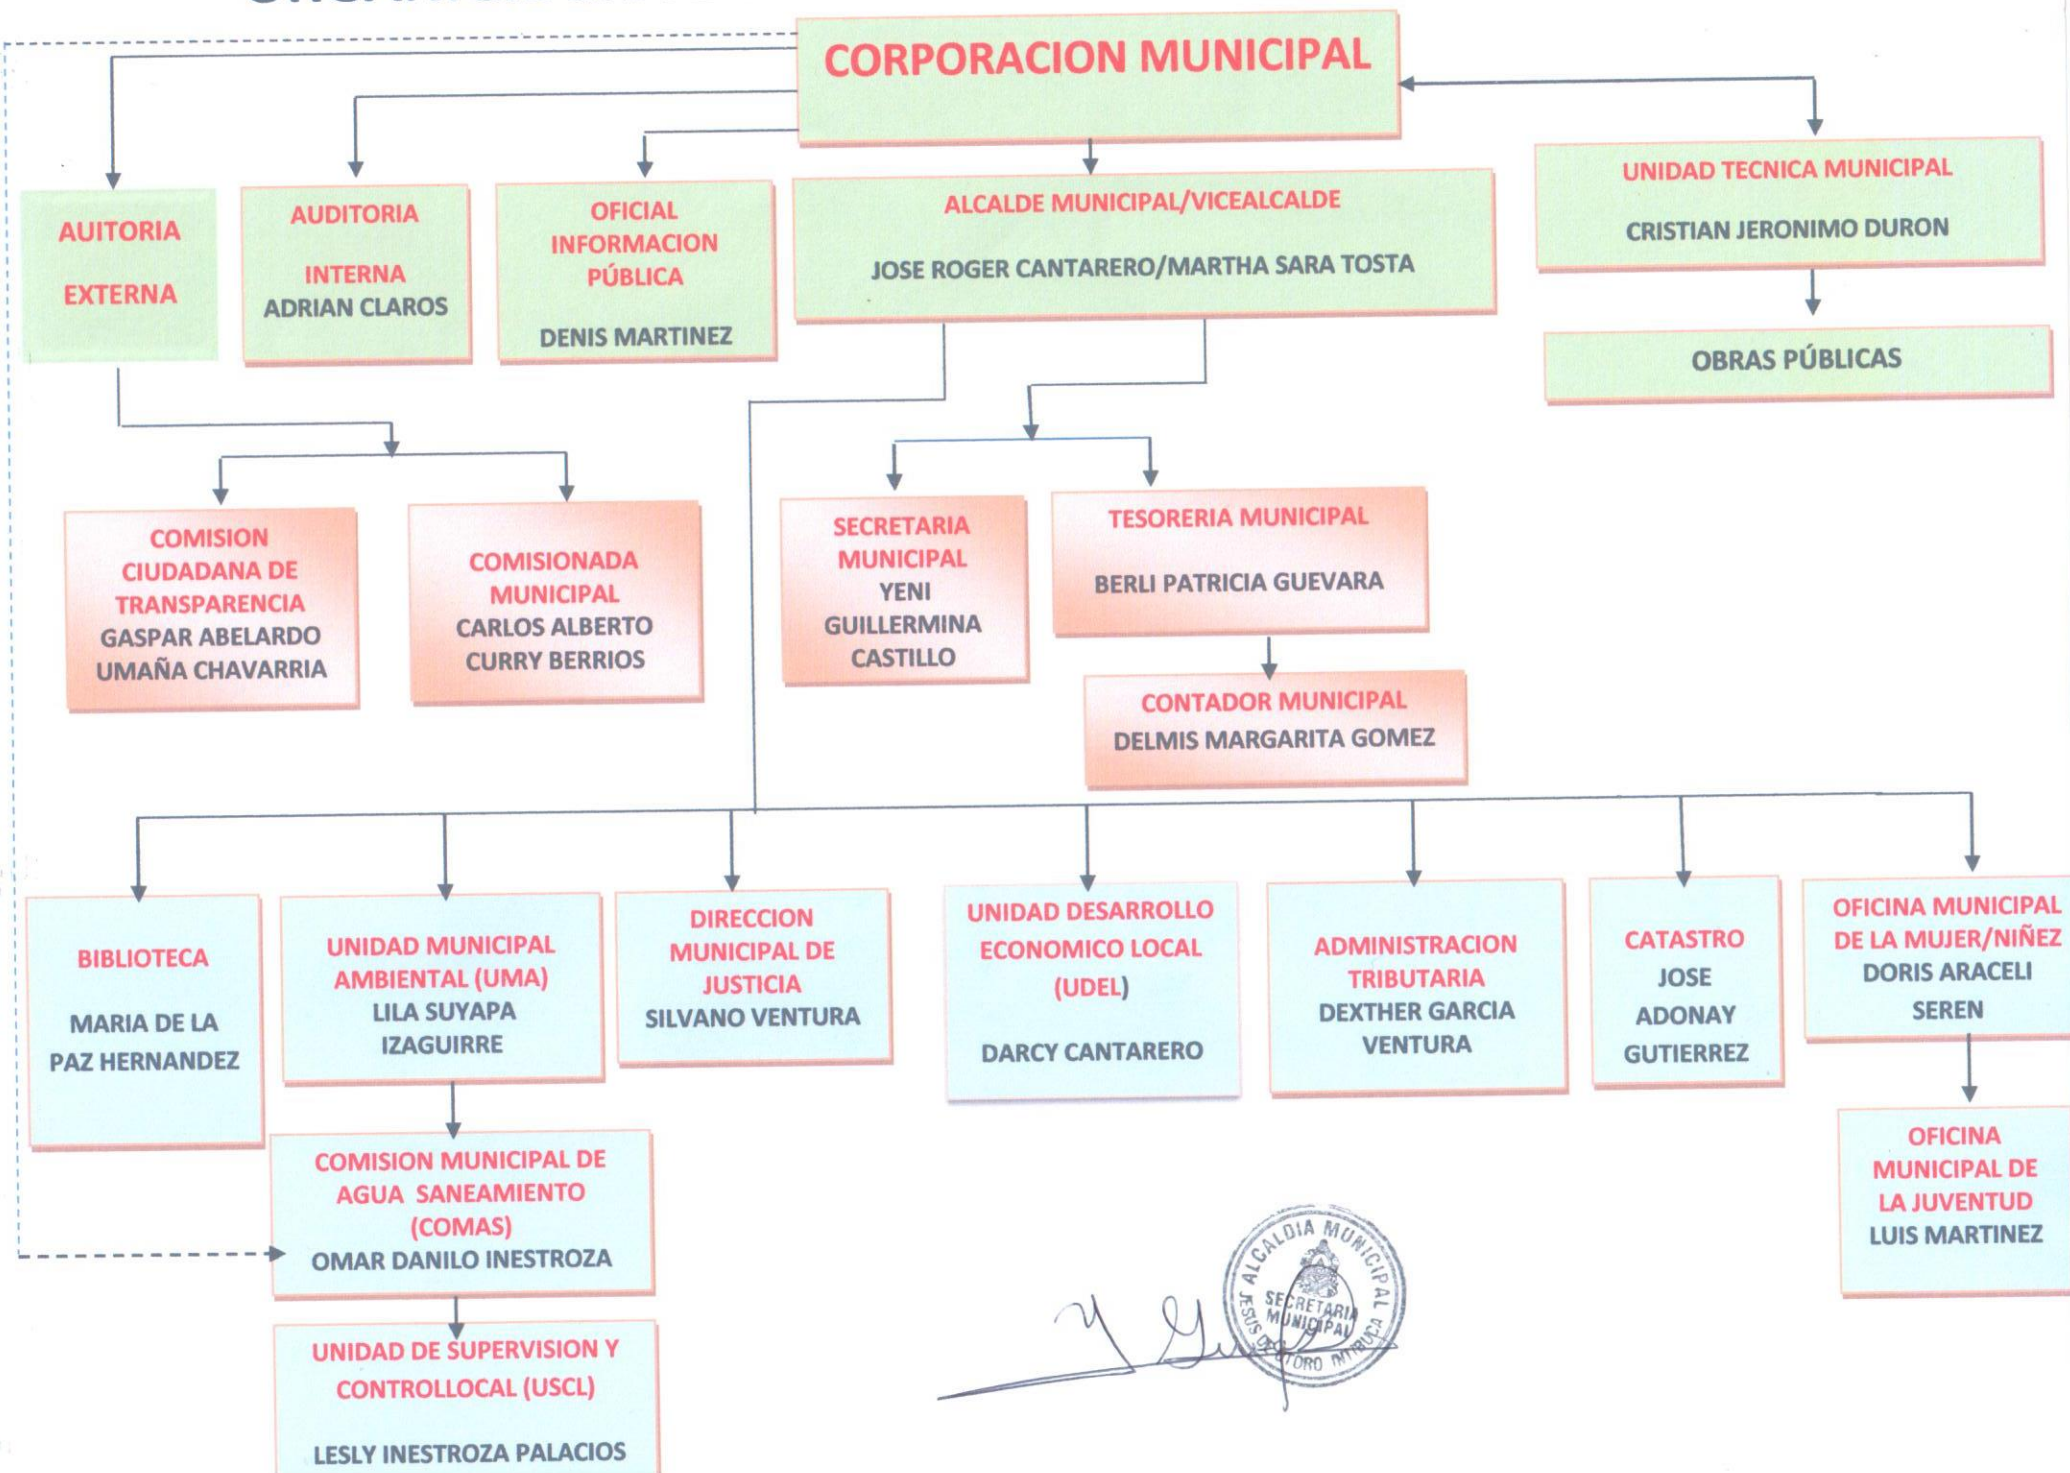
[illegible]

CORPORACION MUNICIPAL

AUITORIA EXTERNA

AUDITORIA INTERNA
ADRIAN CLAROS

OFICIAL INFORMACION PÚBLICA
DENIS MARTINEZ

ALCALDE MUNICIPAL/VICEALCALDE
JOSE ROGER CANTARERO/MARTHA SARA TOSTA

UNIDAD TECNICA MUNICIPAL
CRISTIAN JERONIMO DURON

OBRAS PÚBLICAS

COMISION CIUDADANA DE TRANSPARENCIA
GASPAR ABELARDO UMAÑA CHAVARRIA

COMISIONADA MUNICIPAL
CARLOS ALBERTO CURRY BERRIOS

SECRETARIA MUNICIPAL
YENI GUILLERMINA CASTILLO

TESORERIA MUNICIPAL
BERLI PATRICIA GUEVARA

CONTADOR MUNICIPAL
DELMIS MARGARITA GOMEZ

BIBLIOTECA
MARIA DE LA PAZ HERNANDEZ

UNIDAD MUNICIPAL AMBIENTAL (UMA)
LILA SUYAPA IZAGUIRRE

DIRECCION MUNICIPAL DE JUSTICIA
SILVANO VENTURA

UNIDAD DESARROLLO ECONOMICO LOCAL (UDEL)
DARCY CANTARERO

ADMINISTRACION TRIBUTARIA
DEXTHER GARCIA VENTURA

CATASTRO
JOSE ADONAY GUTIERREZ

OFICINA MUNICIPAL DE LA MUJER/NIÑEZ
DORIS ARACELI SEREN

OFICINA MUNICIPAL DE LA JUVENTUD
LUIS MARTINEZ

COMISION MUNICIPAL DE AGUA SANEAMIENTO (COMAS)
OMAR DANILO INESTROZA

UNIDAD DE SUPERVISION Y CONTROLLOCAL (USCL)
LESLY INESTROZA PALACIOS

ALCALDIA MUNICIPAL
SECRETARIA MUNICIPAL
JESUS DE OTORO INTIBUCA